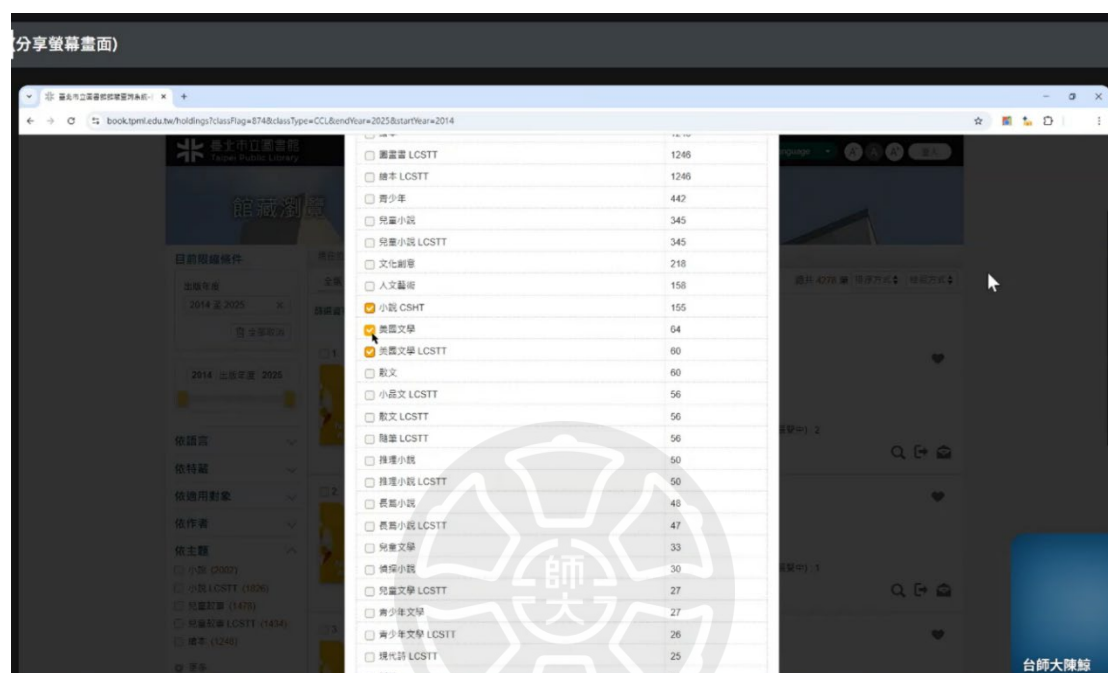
(分享螢幕畫面)

臺北市立圖書館館藏查詢系統

book.tpml.edu.tw/holdings?classFlag=874&classType=CCL&endYear=2025&startYear=2014

臺北市立圖書館
Taipei Public Library

館藏瀏覽

目前篩選條件
出版年度
2014 至 2025
清除篩選

2014 出版年度 2025

依語言
依特藏
依適用對象
依作者
依主題
小說 (2007)
小說 LCSTT (1826)
兒童讀物 (1479)
兒童讀物 LCSTT (1434)
繪本 (1246)

| | |
|---|---|
| 圖畫書 LCSTT | 1246 |
| 繪本 LCSTT | 1246 |
| 青少年 | 442 |
| 兒童小說 | 345 |
| 兒童小說 LCSTT | 345 |
| 文化創意 | 218 |
| 人文藝術 | 158 |
| 小說 CSHT | 155 |
| 美國文學 | 64 |
| 美國文學 LCSTT | 60 |
| 散文 | 60 |
| 小品文 LCSTT | 56 |
| 散文 LCSTT | 56 |
| 隨筆 LCSTT | 56 |
| 推理小說 | 50 |
| 推理小說 LCSTT | 50 |
| 長篇小說 | 48 |
| 長篇小說 LCSTT | 47 |
| 兒童文學 | 33 |
| 偵探小說 | 30 |
| 兒童文學 LCSTT | 27 |
| 青少年文學 | 27 |
| 青少年文學 LCSTT | 26 |
| 現代詩 LCSTT | 25 |

師大

台師大陳鯨